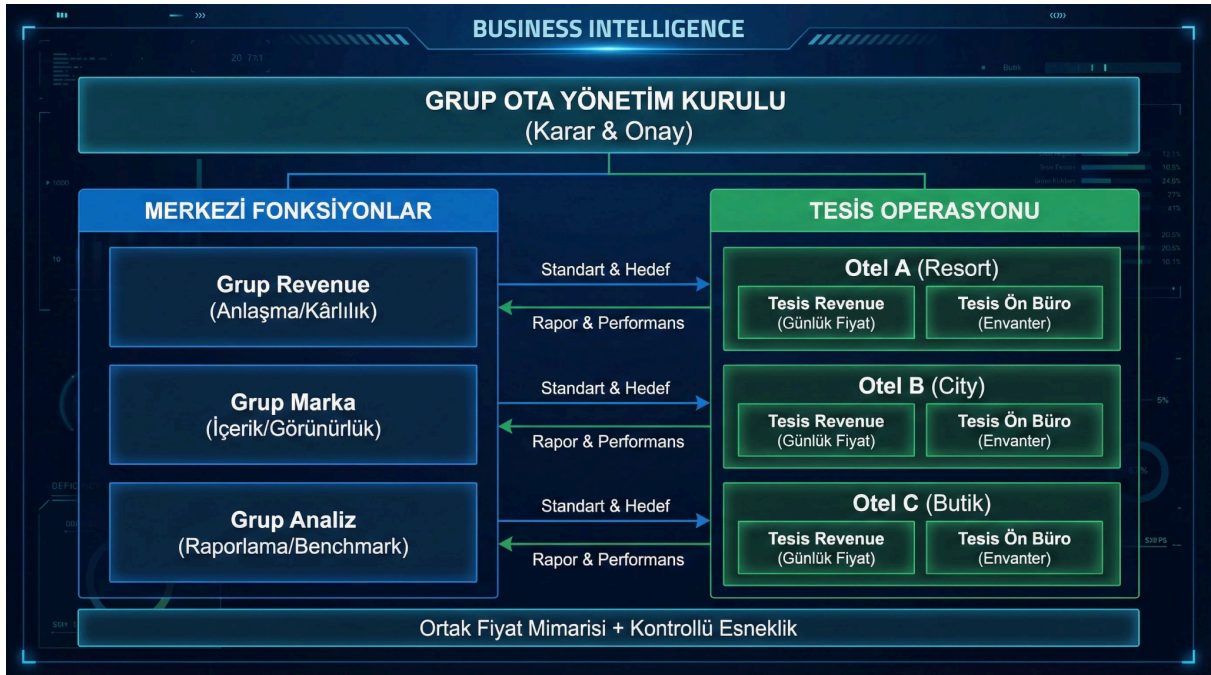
BUSINESS INTELLIGENCE

GRUP OTA YÖNETİM KURULU
(Karar & Onay)

MERKEZİ FONKSİYONLAR

Grup Revenue
(Anlaşma/Kârlılık)

Grup Marka
(İçerik/Görünürlük)

Grup Analiz
(Raporlama/Benchmark)

Standart & Hedef
Rapor & Performans

Standart & Hedef
Rapor & Performans

Standart & Hedef
Rapor & Performans

TESİS OPERASYONU

Otel A (Resort)
Tesis Revenue
(Günlük Fiyat)
Tesis Ön Büro
(Envanter)

Otel B (City)
Tesis Revenue
(Günlük Fiyat)
Tesis Ön Büro
(Envanter)

Otel C (Butik)
Tesis Revenue
(Günlük Fiyat)
Tesis Ön Büro
(Envanter)

Ortak Fiyat Mimarisi + Kontrollü Esneklik